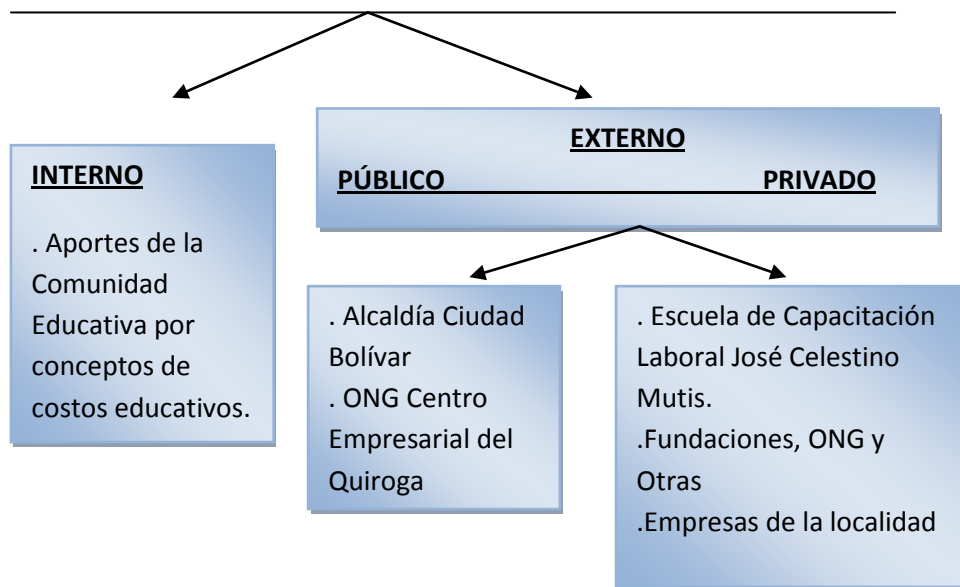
INTERNO

. Aportes de la Comunidad Educativa por conceptos de costos educativos.

EXTERNO

PÚBLICO PRIVADO

. Alcaldía Ciudad Bolívar
. ONG Centro Empresarial del Quiroga

. Escuela de Capacitación Laboral José Celestino Mutis.
.Fundaciones, ONG y Otras
.Empresas de la localidad